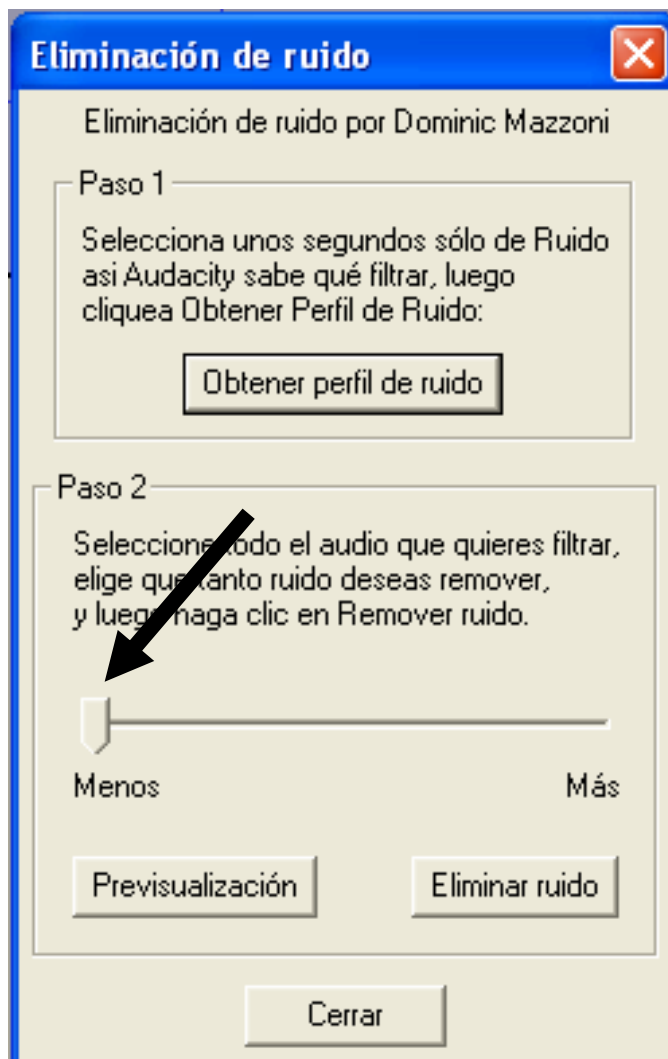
Eliminación de ruido

Eliminación de ruido por Dominic Mazzoni

Paso 1

Selecciona unos segundos sólo de Ruido asi Audacity sabe qué filtrar, luego cliquea Obtener Perfil de Ruido:

Obtener perfil de ruido

Paso 2

Seleccione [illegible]odo el audio que quieres filtrar, elige qu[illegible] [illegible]anto ruido deseas remover, y lueg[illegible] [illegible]aga clic en Remover ruido.

Menos

Más

Previsualización

Eliminar ruido

Cerrar